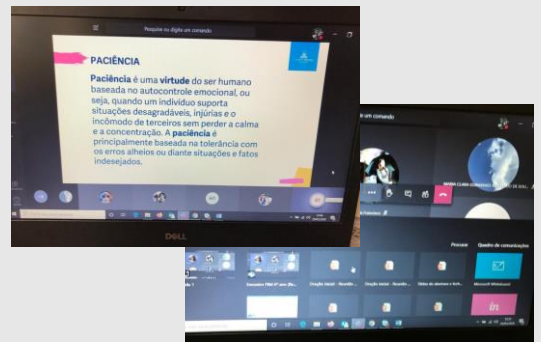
Pesquise ou digite um comando

PACIÊNCIA

Paciência é uma virtude do ser humano baseada no autocontrole emocional, ou seja, quando um indivíduo suporta situações desagradáveis, injúrias e o incômodo de terceiros sem perder a calma e a concentração. A paciência é principalmente baseada na tolerância com os erros alheios ou diante situações e fatos indesejados.

DELL

um comando

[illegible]

Procurar Quadro de comunicações

Microsoft Whiteboard